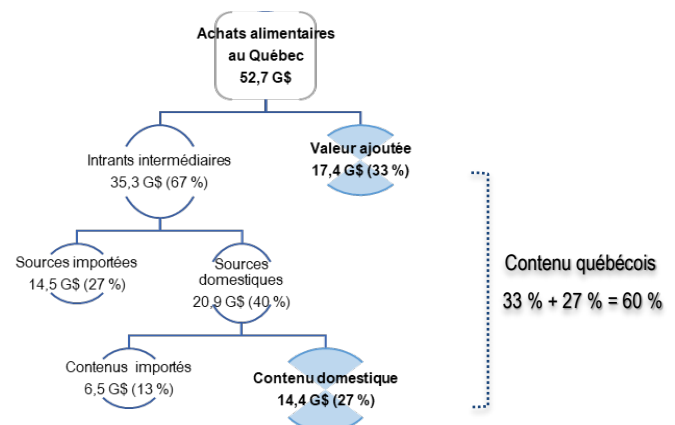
Achats alimentaires au Québec
52,7 G$

Intrants intermédiaires
35,3 G$ (67 %)

Valeur ajoutée
17,4 G$ (33 %)

Sources importées
14,5 G$ (27 %)

Sources domestiques
20,9 G$ (40 %)

Contenus importés
6,5 G$ (13 %)

Contenu domestique
14,4 G$ (27 %)

Contenu québécois
33 % + 27 % = 60 %